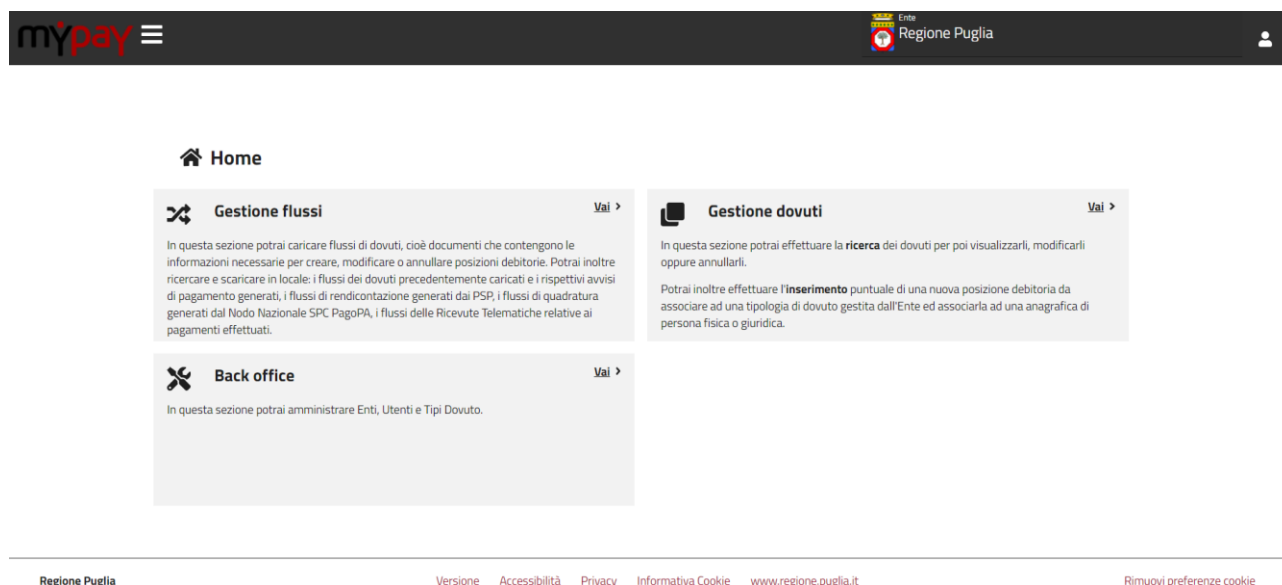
mypay

Ente
Regione Puglia

Home

Gestione flussi
Vai >
In questa sezione potrai caricare flussi di dovuti, cioè documenti che contengono le informazioni necessarie per creare, modificare o annullare posizioni debitorie. Potrai inoltre ricercare e scaricare in locale: i flussi dei dovuti precedentemente caricati e i rispettivi avvisi di pagamento generati, i flussi di rendicontazione generati dai PSP, i flussi di quadratura generati dal Nodo Nazionale SPC PagoPA, i flussi delle Ricevute Telematiche relative ai pagamenti effettuati.

Gestione dovuti
Vai >
In questa sezione potrai effettuare la **ricerca** dei dovuti per poi visualizzarli, modificarli oppure annullarli.

Potrai inoltre effettuare l'**inserimento** puntuale di una nuova posizione debitoria da associare ad una tipologia di dovuto gestita dall'Ente ed associarla ad una anagrafica di persona fisica o giuridica.

Back office
Vai >
In questa sezione potrai amministrare Enti, Utenti e Tipi Dovuto.

Regione Puglia
Versione Accessibilità Privacy Informativa Cookie www.regione.puglia.it
Rimuovi preferenze cookie